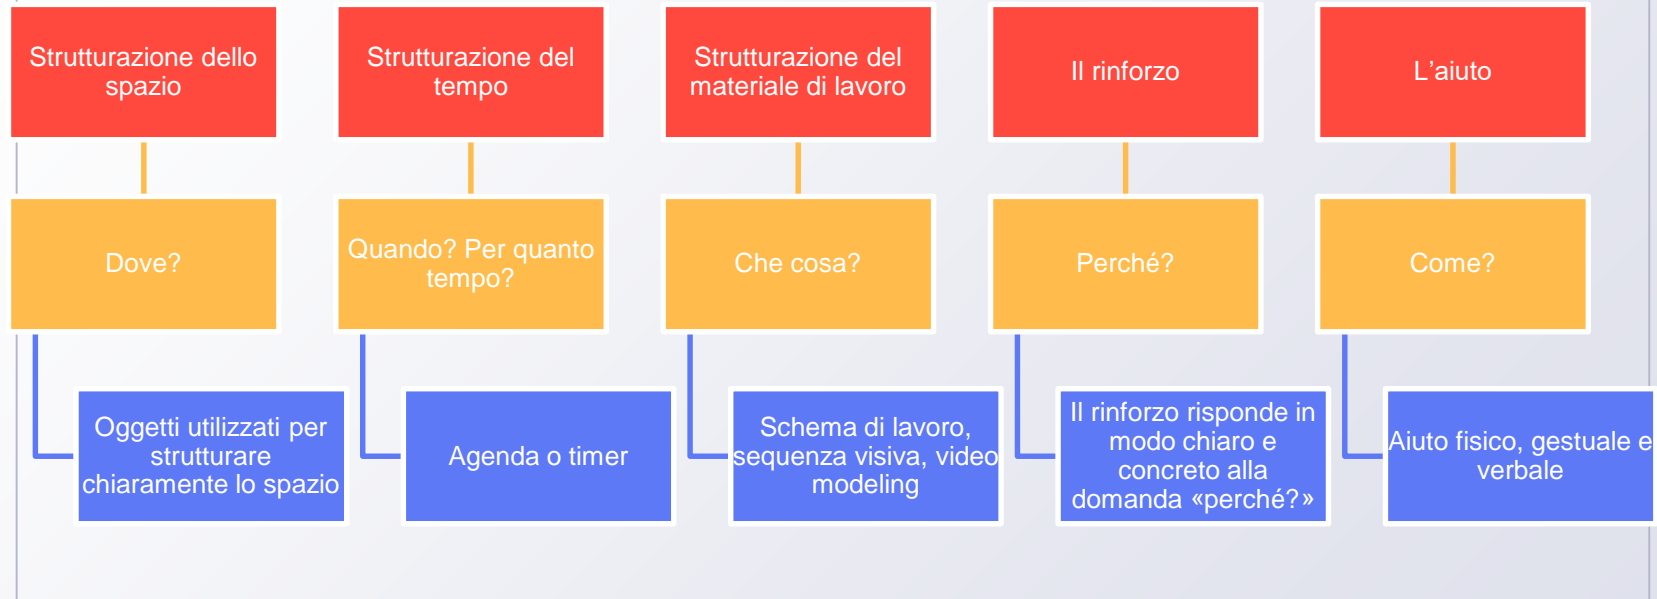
Strutturazione dello spazio

Dove?

Oggetti utilizzati per strutturare chiaramente lo spazio

Strutturazione del tempo

Quando? Per quanto tempo?

Agenda o timer

Strutturazione del materiale di lavoro

Che cosa?

Schema di lavoro, sequenza visiva, video modeling

Il rinforzo

Perché?

Il rinforzo risponde in modo chiaro e concreto alla domanda «perché?»

L’aiuto

Come?

Aiuto fisico, gestuale e verbale